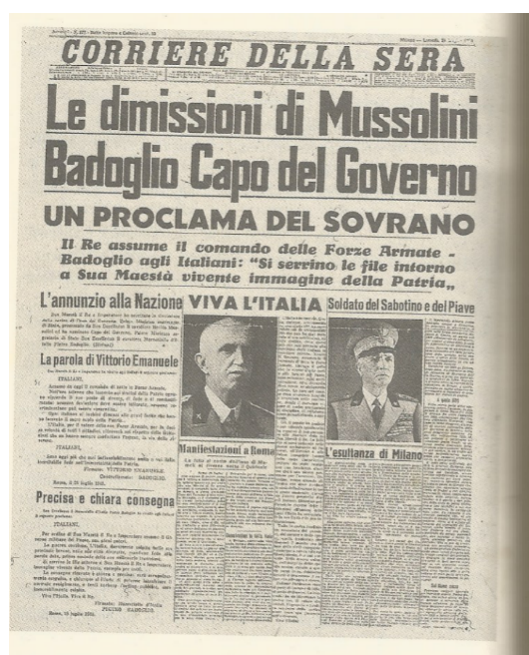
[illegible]

CORRIERE DELLA SERA

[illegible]

Le dimissioni di Mussolini
Badoglio Capo del Governo

UN PROCLAMA DEL SOVRANO

Il Re assume il comando delle Forze Armate - Badoglio agli Italiani: "Si serrino le file intorno a Sua Maestà vivente immagine della Patria„

L'annunzio alla Nazione

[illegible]

La parola di Vittorio Emanuele

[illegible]

ITALIANI,

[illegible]

ITALIANI,

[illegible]

VITTORIO EMANUELE

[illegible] BADOGLIO

Roma, 25 luglio 1943.

Precisa e chiara consegna

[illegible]

ITALIANI,

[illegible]

Viva l'Italia. Viva il Re.

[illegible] PIETRO BADOGLIO

Roma, 25 luglio 1943.

VIVA L'ITALIA

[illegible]

Manifestazioni a Roma

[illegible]

Soldato del Sabotino e del Piave

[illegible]

L'esultanza di Milano

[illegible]